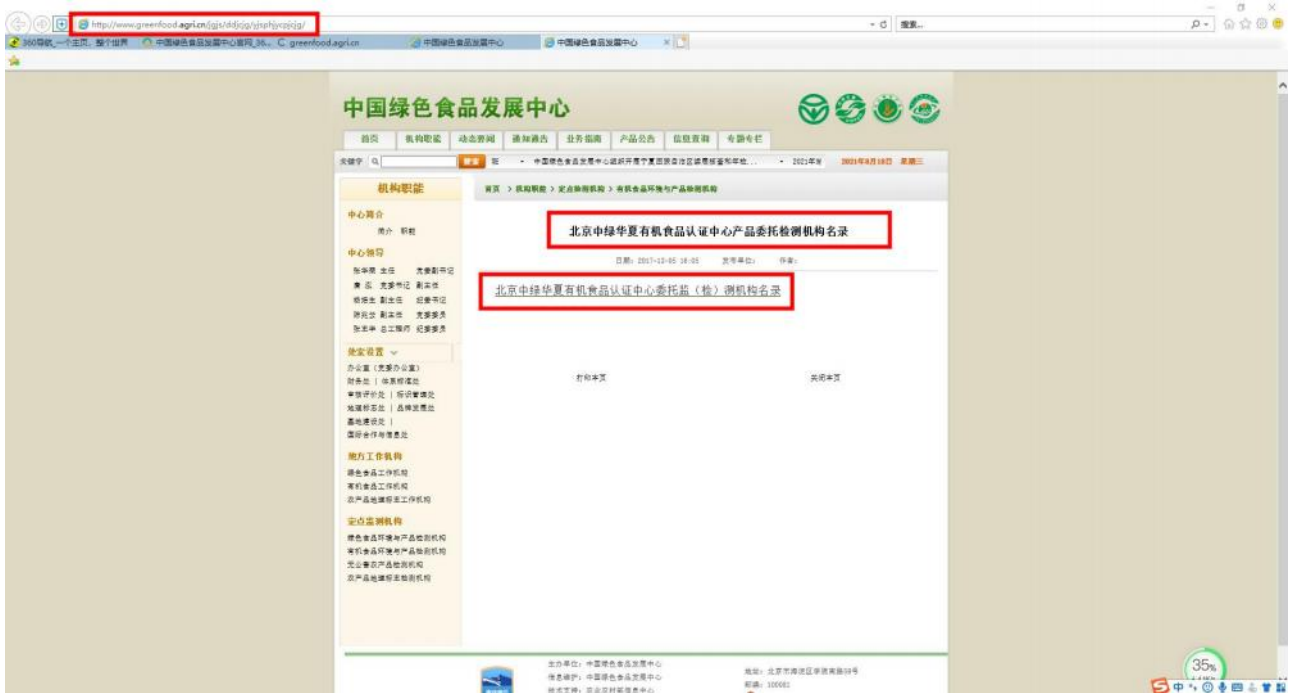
http://www.greenfood.agri.cn/jgjs/ddjcjg/yjsphjycpjcjg/

搜索...

360导航_一个主页，整个世界　中国绿色食品发展中心官网_36...　greenfood.agri.cn　中国绿色食品发展中心　中国绿色食品发展中心

中国绿色食品发展中心

首页　机构职能　动态要闻　通知通告　业务指南　产品公告　信息查询　专题专栏

关键字　搜索　• 中国绿色食品发展中心组织开展了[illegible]　• 2021年8　2021年8月18日 星期三

机构职能

中心简介
简介　职能

中心领导
张华荣 主任　党委副书记
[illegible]
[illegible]
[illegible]
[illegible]

处室设置
办公室（党委办公室）
财务处 | 体系标准处
审核评价处 | 标识管理处
地理标志处 | 品牌宣传处
基地建设处 |
国际合作与信息处

地方工作机构
绿色食品工作机构
有机食品工作机构
农产品地理标志工作机构

定点监测机构
绿色食品环境与产品检测机构
有机食品环境与产品检测机构
无公害农产品检测机构
农产品地理标志检测机构

首页 > 机构职能 > 定点监测机构 > 有机食品环境与产品检测机构

北京中绿华夏有机食品认证中心产品委托检测机构名录

日期：2017-12-05 16:05　发布单位：　作者：

北京中绿华夏有机食品认证中心委托监（检）测机构名录

打印本页　关闭本页

主办单位：中国绿色食品发展中心
信息维护：中国绿色食品发展中心
技术支持：农业农村部信息中心

地址：北京市海淀区学院南路59号
邮编：100081

35%